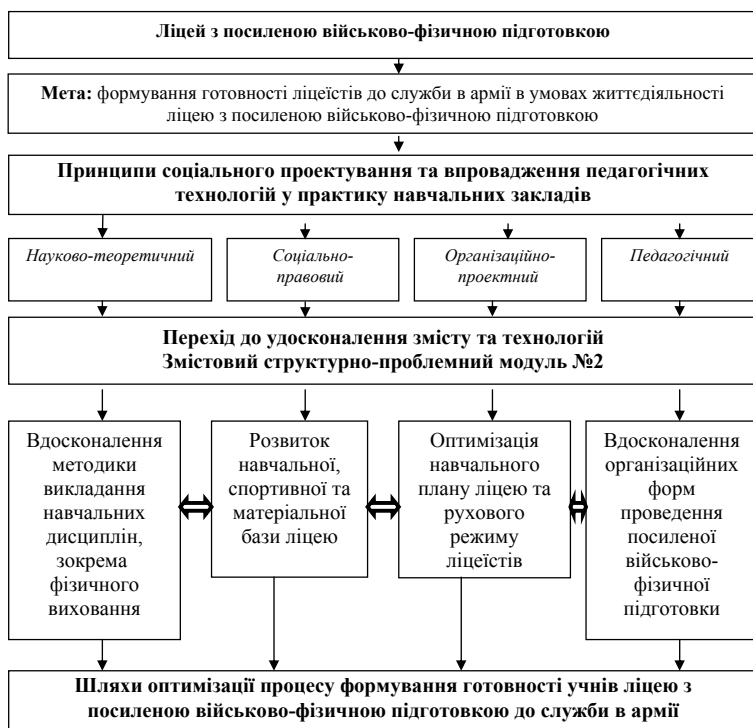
Ліцей з посиленою військово-фізичною підготовкою

Мета: формування готовності ліцеїстів до служби в армії в умовах життєдіяльності ліцею з посиленою військово-фізичною підготовкою

Принципи соціального проектування та впровадження педагогічних технологій у практику навчальних закладів

Науково-теоретичний

Соціально-правовий

Організаційно-проектний

Педагогічний

Перехід до удосконалення змісту та технологій
Змістовий структурно-проблемний модуль №2

Вдосконалення методики викладання навчальних дисциплін, зокрема фізичного виховання

Розвиток навчальної, спортивної та матеріальної бази ліцею

Оптимізація навчального плану ліцею та рухового режиму ліцеїстів

Вдосконалення організаційних форм проведення посиленої військово-фізичної підготовки

Шляхи оптимізації процесу формування готовності учнів ліцею з посиленою військово-фізичною підготовкою до служби в армії